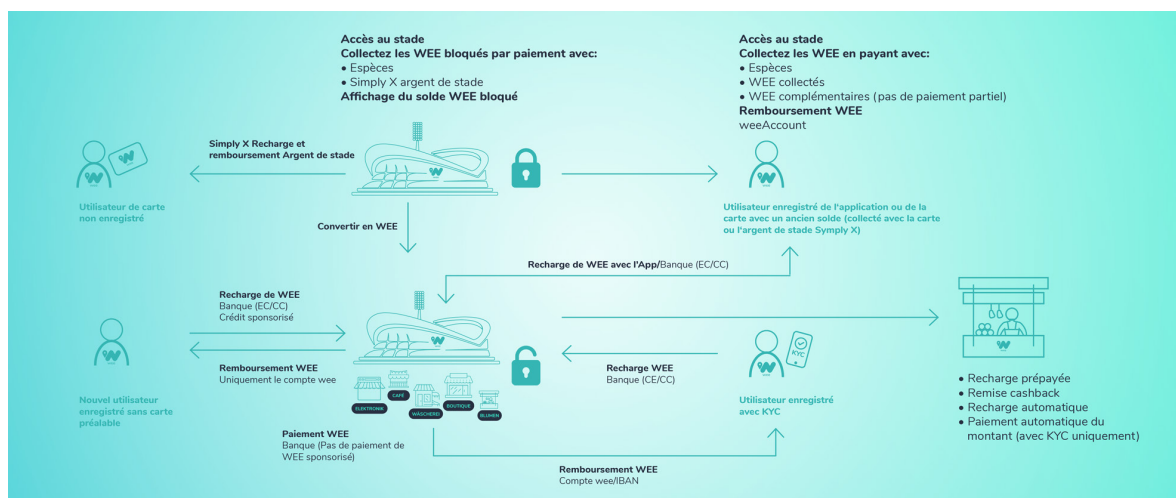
Accès au stade
Collectez les WEE bloqués par paiement avec:
• Espèces
• Simply X argent de stade
Affichage du solde WEE bloqué

Accès au stade
Collectez les WEE en payant avec:
• Espèces
• WEE collectés
• WEE complémentaires (pas de paiement partiel)
Remboursement WEE
weeAccount

Simply X Recharge et remboursement Argent de stade

Utilisateur de carte non enregistré

Utilisateur enregistré de l'application ou de la carte avec un ancien solde (collecté avec la carte ou l'argent de stade Symply X)

Convertir en WEE

Recharge de WEE avec l'App/Banque (EC/CC)

Recharge de WEE
Banque (EC/CC)
Crédit sponsorisé

Remboursement WEE
Uniquement le compte wee

Nouvel utilisateur enregistré sans carte préalable

ELEKTRONIK CAFÉ WÄSCHEREI BOUTIQUE BLUMEN

Recharge WEE
Banque (CE/CC)

KYC

Utilisateur enregistré avec KYC

Paiement WEE
Banque (Pas de paiement de WEE sponsorisé)

Remboursement WEE
Compte wee/IBAN

• Recharge prépayée
• Remise cashback
• Recharge automatique
• Paiement automatique du montant (avec KYC uniquement)